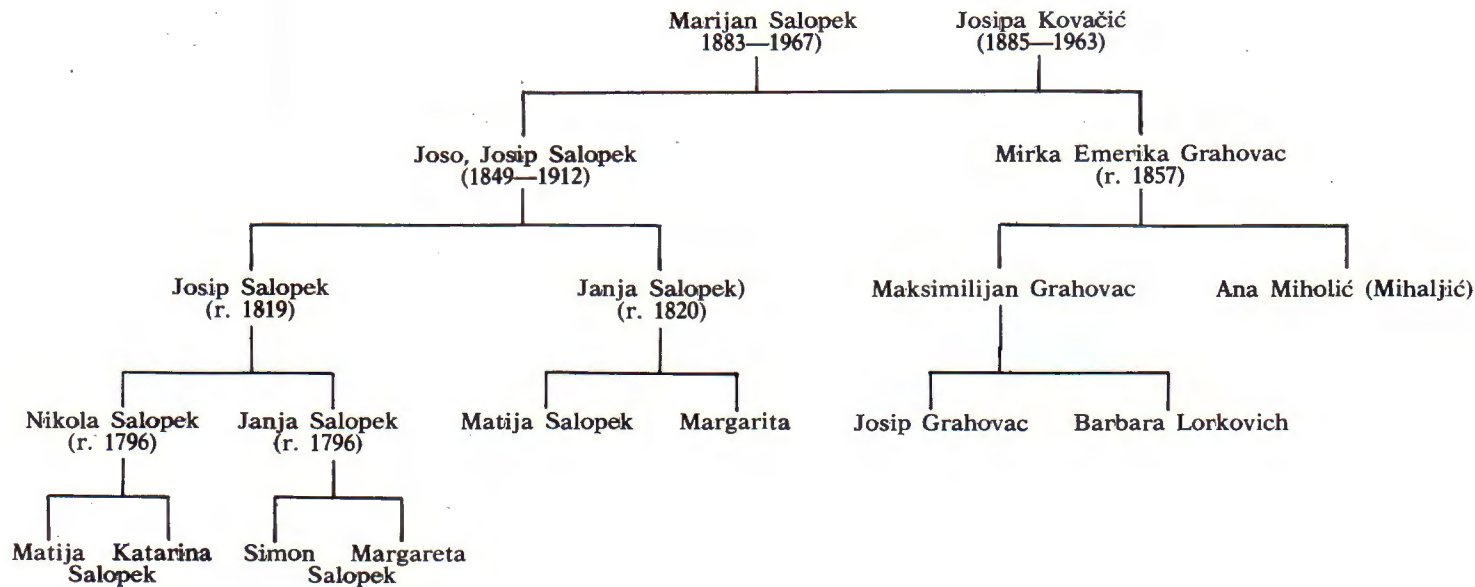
Marijan Salopek
1883—1967)

Josipa Kovačić
(1885—1963)

Joso, Josip Salopek
(1849—1912)

Mirka Emerika Grahovac
(r. 1857)

Josip Salopek
(r. 1819)

Janja Salopek)
(r. 1820)

Maksimilijan Grahovac

Ana Miholić (Mihaljić)

Nikola Salopek
(r. 1796)

Janja Salopek
(r. 1796)

Matija Salopek

Margarita

Josip Grahovac

Barbara Lorkovich

Matija Katarina
Salopek

Simon Margareta
Salopek